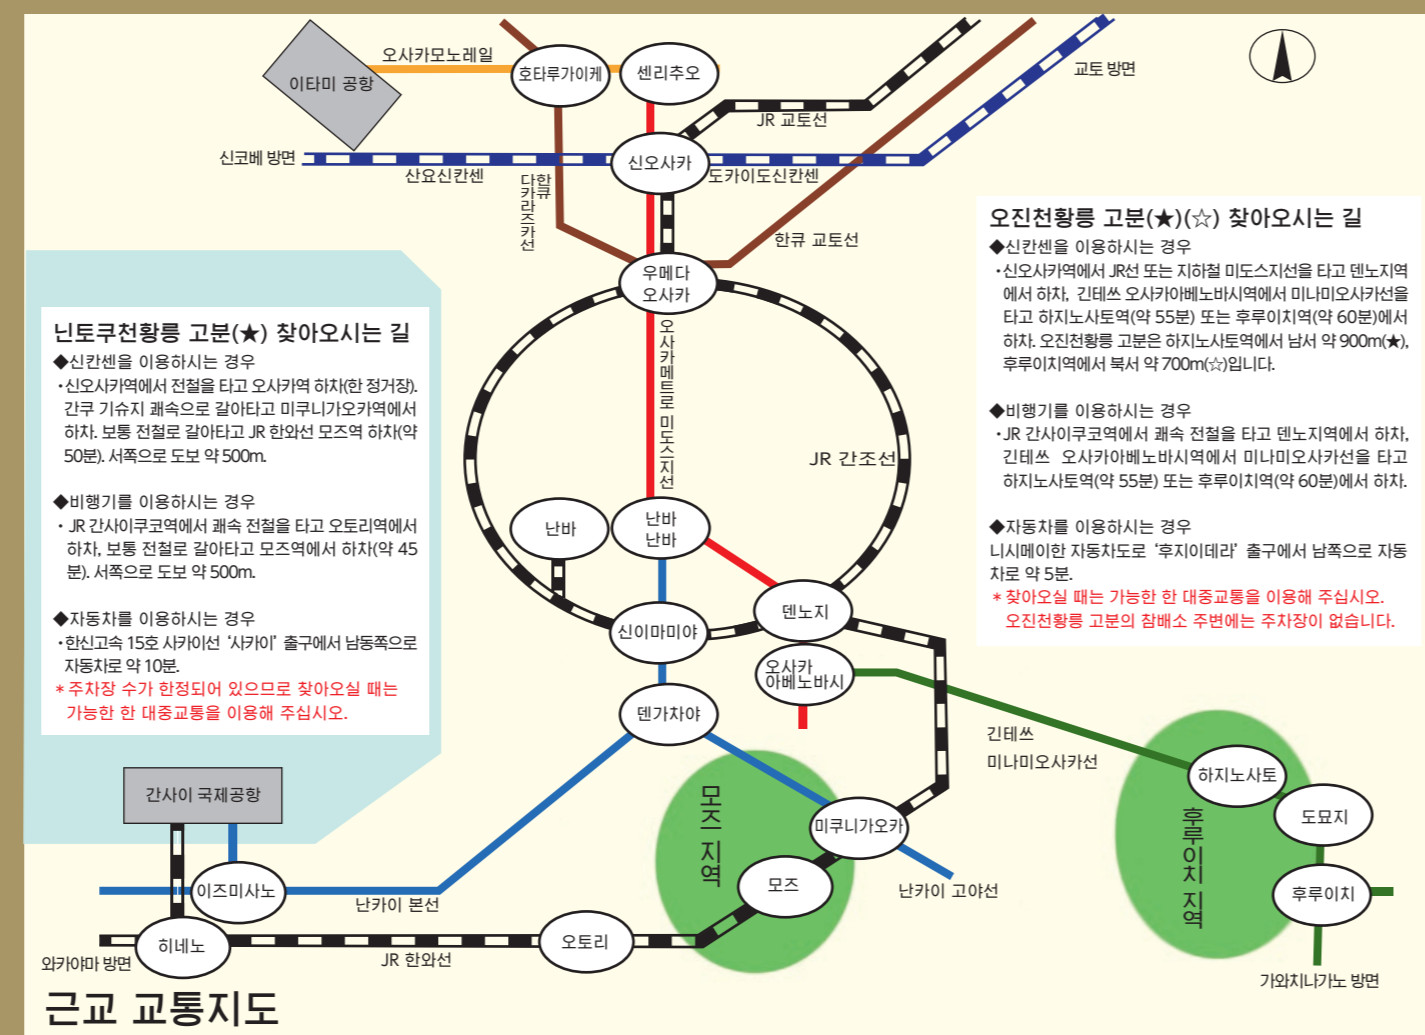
오사카모노레일

이타미 공항

호타루가이케

센리추오

교토 방면

JR 교토선

신코베 방면

신오사카

산요신칸센

도카이도신칸센

한큐 다카라즈카선

한큐 교토선

우메다 오사카

오사카메트로 미도스지선

JR 간조선

오진천황릉 고분(★)(☆) 찾아오시는 길

◆신칸센을 이용하시는 경우

・신오사카역에서 JR선 또는 지하철 미도스지선을 타고 덴노지역에서 하차, 긴테쓰 오사카아베노바시역에서 미나미오사카선을 타고 하지노사토역(약 55분) 또는 후루이치역(약 60분)에서 하차. 오진천황릉 고분은 하지노사토역에서 남서 약 900m(★), 후루이치역에서 북서 약 700m(☆)입니다.

◆비행기를 이용하시는 경우

・JR 간사이쿠코역에서 쾌속 전철을 타고 덴노지역에서 하차, 긴테쓰 오사카아베노바시역에서 미나미오사카선을 타고 하지노사토역(약 55분) 또는 후루이치역(약 60분)에서 하차.

◆자동차를 이용하시는 경우

니시메이한 자동차도로 '후지이데라' 출구에서 남쪽으로 자동차로 약 5분.

＊찾아오실 때는 가능한 한 대중교통을 이용해 주십시오. 오진천황릉 고분의 참배소 주변에는 주차장이 없습니다.

닌토쿠천황릉 고분(★) 찾아오시는 길

◆신칸센을 이용하시는 경우

・신오사카역에서 전철을 타고 오사카역 하차(한 정거장). 간쿠 기슈지 쾌속으로 갈아타고 미쿠니가오카역에서 하차. 보통 전철로 갈아타고 JR 한와선 모즈역 하차(약 50분). 서쪽으로 도보 약 500m.

◆비행기를 이용하시는 경우

・JR 간사이쿠코역에서 쾌속 전철을 타고 오토리역에서 하차, 보통 전철로 갈아타고 모즈역에서 하차(약 45분). 서쪽으로 도보 약 500m.

◆자동차를 이용하시는 경우

・한신고속 15호 사카이선 '사카이' 출구에서 남동쪽으로 자동차로 약 10분.

＊주차장 수가 한정되어 있으므로 찾아오실 때는 가능한 한 대중교통을 이용해 주십시오.

난바

난바 난바

덴노지

신이마미야

오사카 아베노바시

덴가차야

긴테쓰 미나미오사카선

하지노사토

도묘지

후루이치

후루이치 지역

간사이 국제공항

모즈 지역

미쿠니가오카

이즈미사노

난카이 본선

모즈

난카이 고야선

히네노

오토리

와카야마 방면

JR 한와선

가와치나가노 방면

근교 교통지도